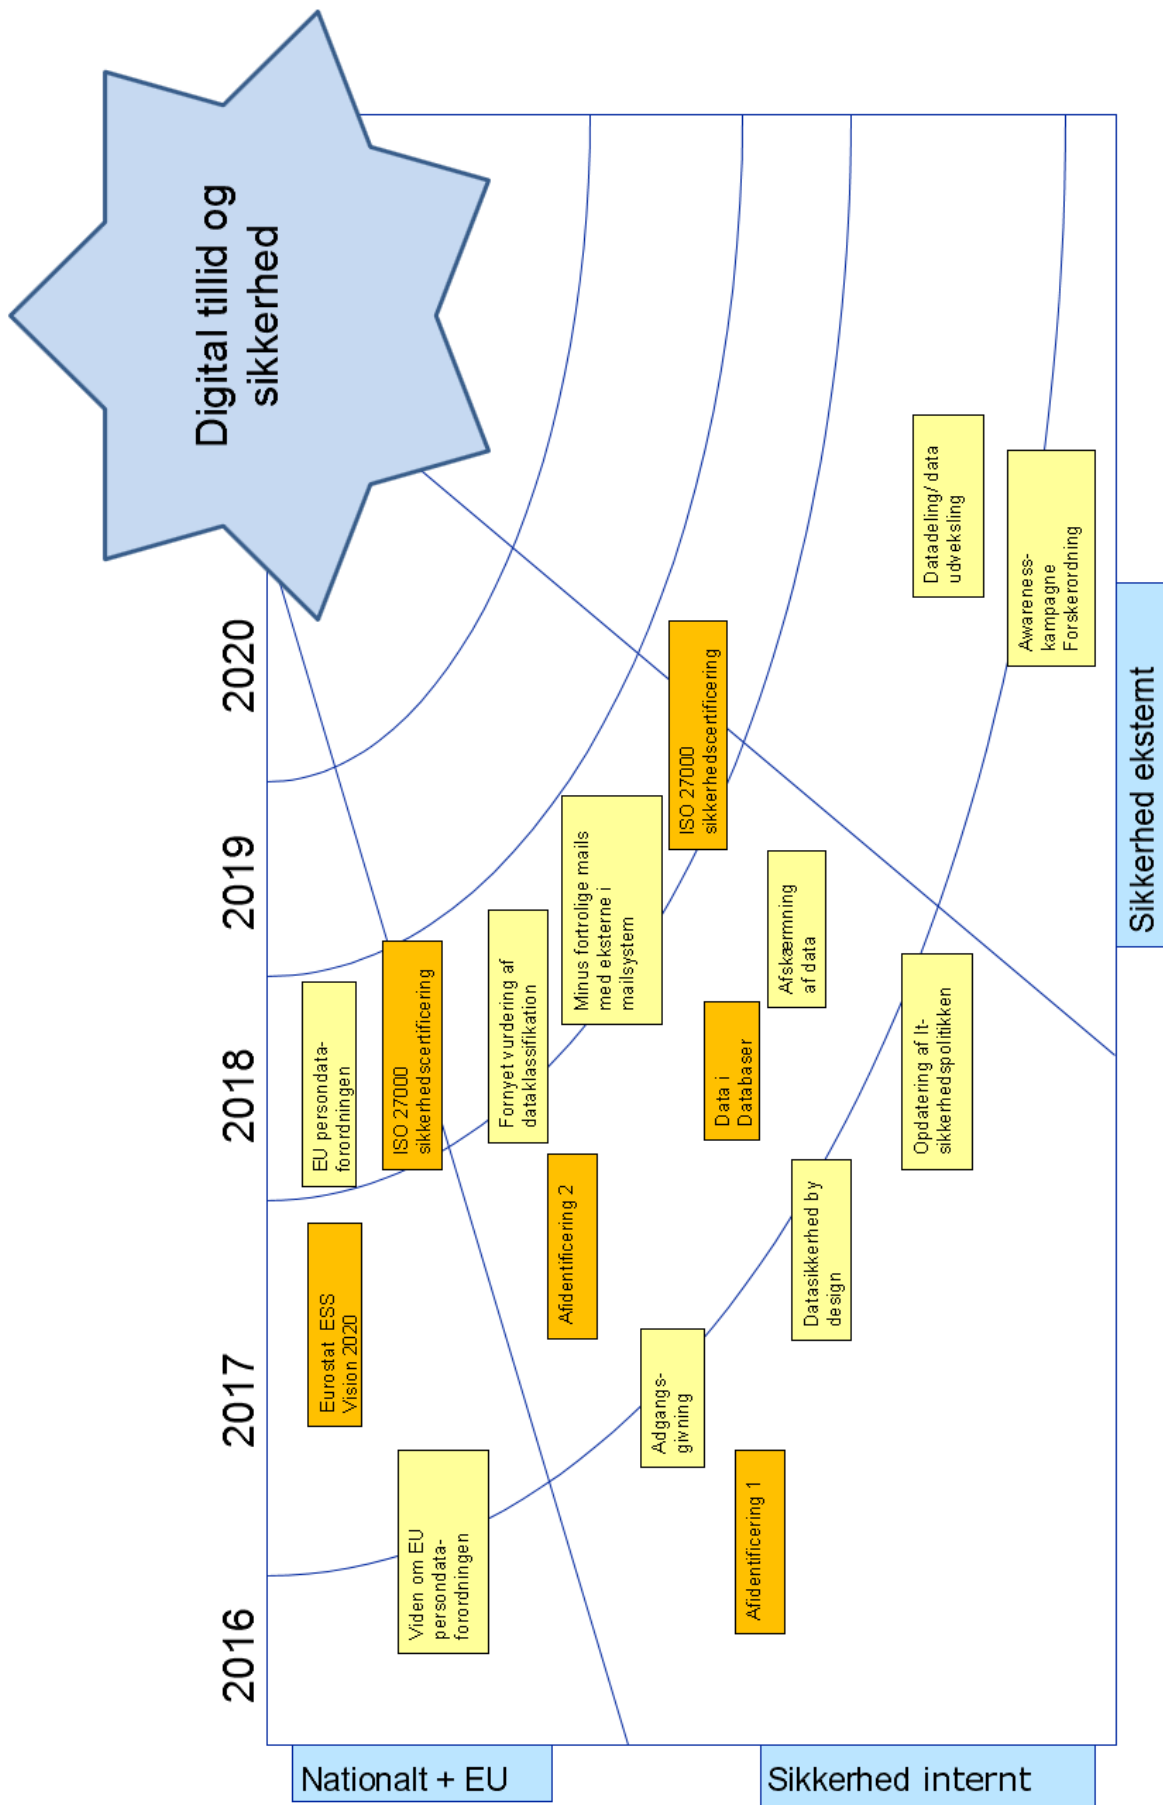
Digital tillid og sikkerhed

2020

2019

2018

2017

2016

Datadeling/ data udveksling

Awareness-kampagne Forskerordning

Sikkerhed eksternt

ISO 27000 sikkerhedscertificering

Minus fortrolige mails med eksterne i mailsystem

Afskærmning af data

Fornyet vurdering af dataklassifikation

ISO 27000 sikkerhedscertificering

EU persondata-forordningen

Data i Databaser

Opdatering af It-sikkerhedspolitikken

Afidentificering 2

Datasikkerhed by design

Eurostat ESS Vision 2020

Adgangs-givning

Viden om EU persondata-forordningen

Afidentificering 1

Nationalt + EU

Sikkerhed internt